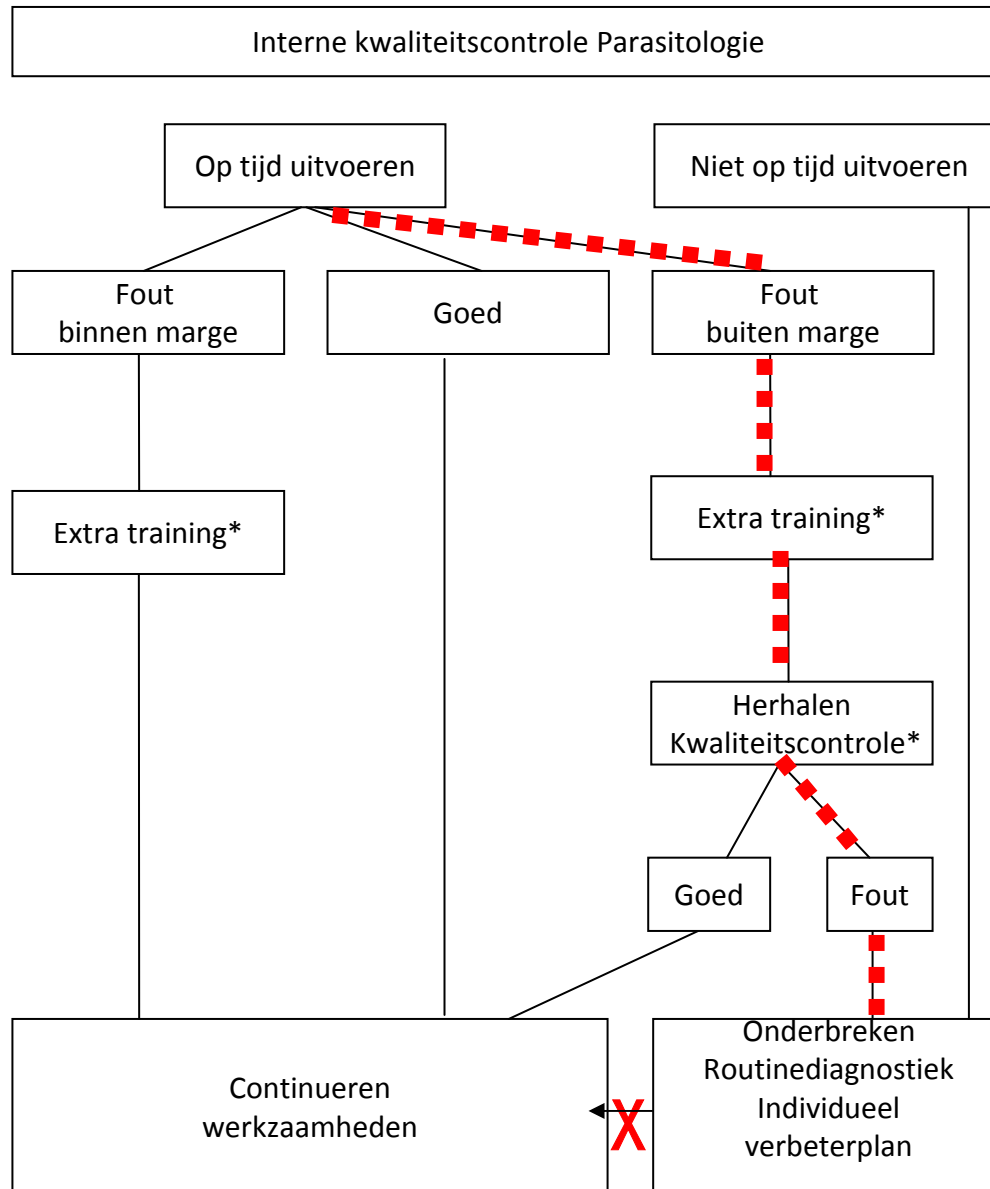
Interne kwaliteitscontrole Parasitologie

Op tijd uitvoeren

Niet op tijd uitvoeren

Fout binnen marge

Goed

Fout buiten marge

Extra training*

Extra training*

Herhalen Kwaliteitscontrole*

Goed

Fout

Continueren werkzaamheden

X

Onderbreken Routinediagnostiek Individueel verbeterplan